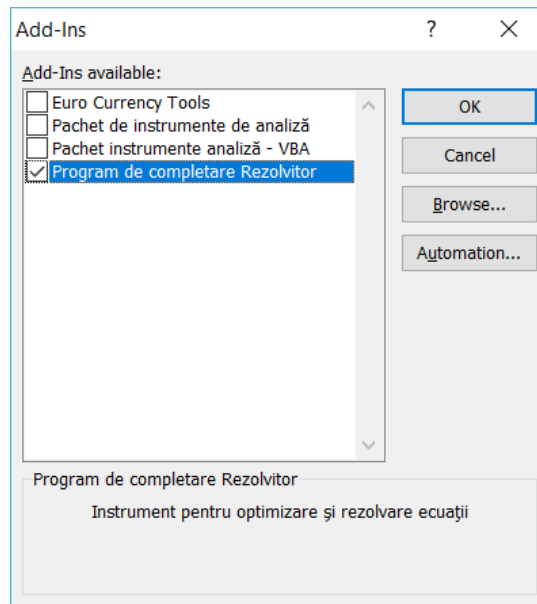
Add-Ins ? X

Add-Ins available:

Euro Currency Tools
Pachet de instrumente de analiză
Pachet instrumente analiză - VBA
Program de completare Rezolvitor

OK
Cancel
Browse...
Automation...

Program de completare Rezolvitor

Instrument pentru optimizare şi rezolvare ecuaţii